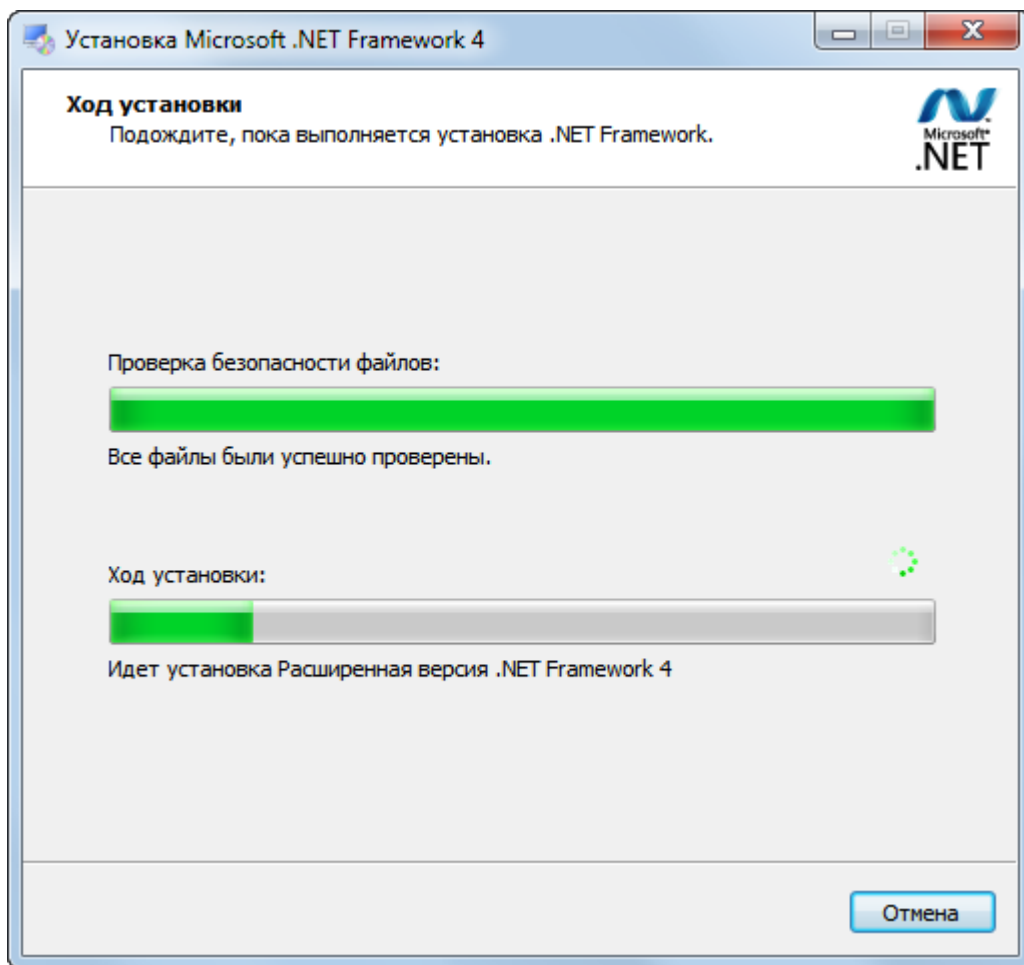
Установка Microsoft .NET Framework 4

Ход установки
Подождите, пока выполняется установка .NET Framework.

Microsoft
.NET

Проверка безопасности файлов:

Все файлы были успешно проверены.

Ход установки:

Идет установка Расширенная версия .NET Framework 4

Отмена